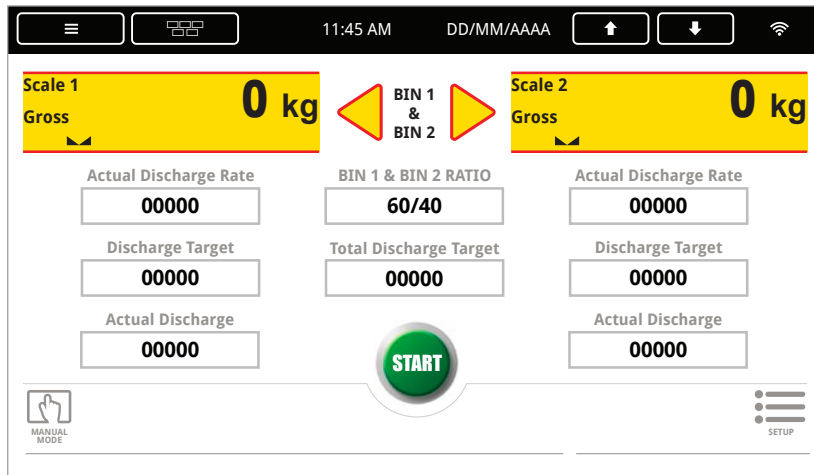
11:45 AM DD/MM/AAAA

Scale 1
Gross
0 kg

BIN 1
&
BIN 2

Scale 2
Gross
0 kg

Actual Discharge Rate
00000

BIN 1 & BIN 2 RATIO
60/40

Actual Discharge Rate
00000

Discharge Target
00000

Total Discharge Target
00000

Discharge Target
00000

Actual Discharge
00000

START

Actual Discharge
00000

MANUAL MODE

SETUP